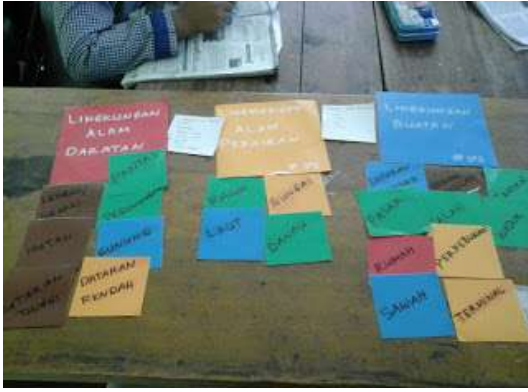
LINGKUNGAN ALAM DARATAN

LINGKUNGAN ALAM PERAIRAN

LINGKUNGAN BUATAN

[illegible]

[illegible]

PEGUNUNGAN

HUTAN

GUNUNG

DATARAN TINGGI

DATARAN RENDAH

RAWA

SUNGAI

LAUT

DANAU

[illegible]

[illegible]

SAWAH

RUMAH

PERKEBUNAN

SAWAH

TERMINAL

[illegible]